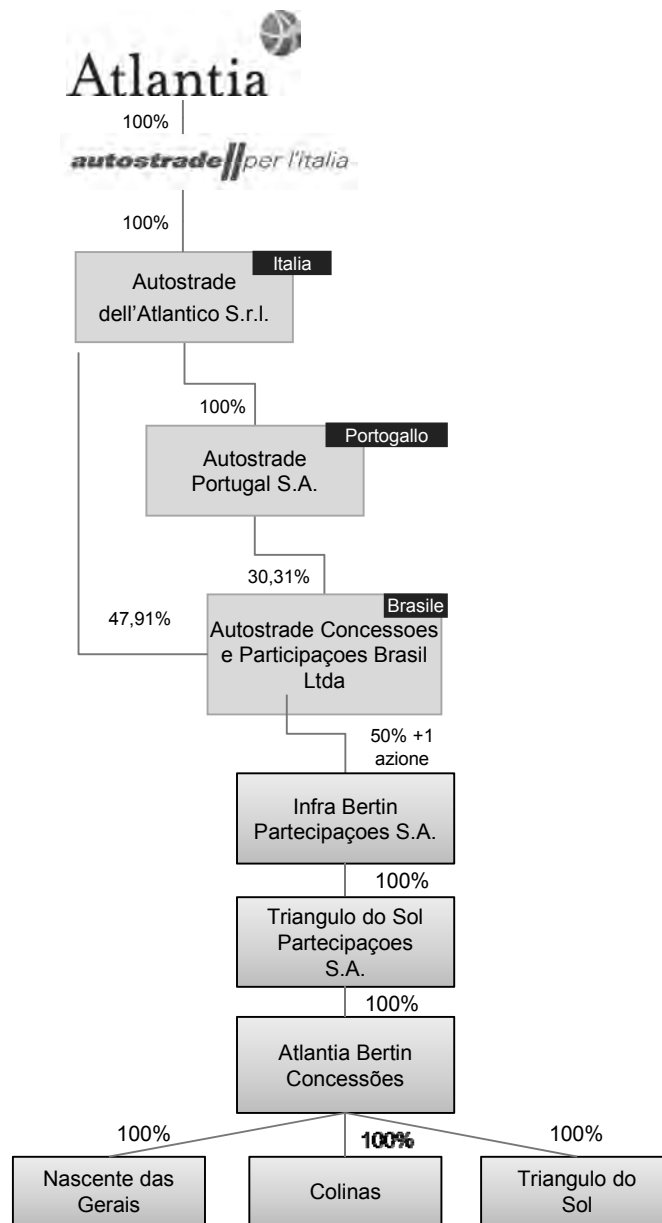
Atlantia

100%

autostrade per l'italia

100%

Italia
Autostrade dell'Atlantico S.r.l.

100%

Portogallo
Autostrade Portugal S.A.

30,31%

47,91%

Brasile
Autostrade Concessoes e Participaçoes Brasil Ltda

50% +1 azione

Infra Bertin Partecipaçoes S.A.

100%

Triangulo do Sol Partecipaçoes S.A.

100%

Atlantia Bertin Concessões

100%

100%

100%

Nascente das Gerais

Colinas

Triangulo do Sol